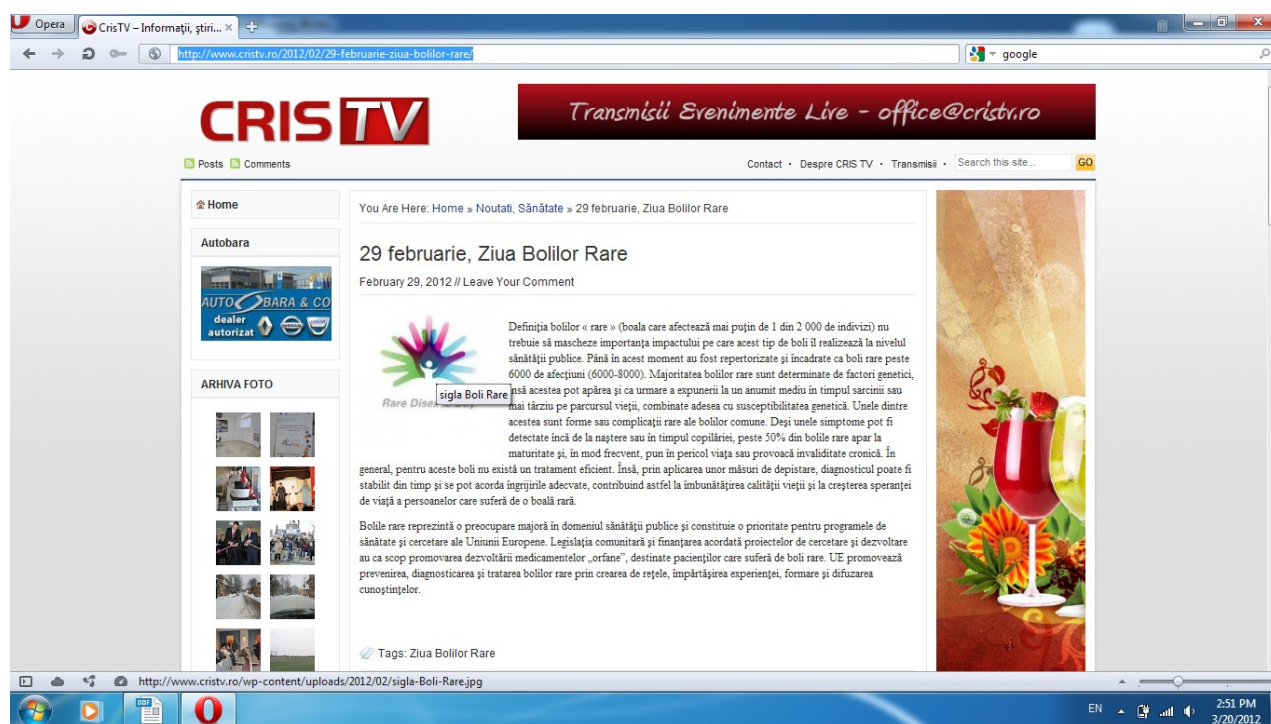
Opera CrisTV – Informaţii, ştiri... ×

http://www.cristv.ro/2012/02/29-februarie-ziua-bolilor-rare/

google

CRIS TV

Transmisii Evenimente Live - office@cristv.ro

Posts Comments

Contact · Despre CRIS TV · Transmisii · Search this site... GO

Home

Autobara

AUTO BARA & CO dealer autorizat

ARHIVA FOTO

You Are Here: Home » Noutati, Sănătate » 29 februarie, Ziua Bolilor Rare

29 februarie, Ziua Bolilor Rare

February 29, 2012 // Leave Your Comment

Rare Dise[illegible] sigla Boli Rare

Definiţia bolilor « rare » (boala care afectează mai puţin de 1 din 2 000 de indivizi) nu trebuie să mascheze importanţa impactului pe care acest tip de boli îl realizează la nivelul sănătăţii publice. Până în acest moment au fost repertorizate şi încadrate ca boli rare peste 6000 de afecţiuni (6000-8000). Majoritatea bolilor rare sunt determinate de factori genetici, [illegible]nsă acestea pot apărea şi ca urmare a expunerii la un anumit mediu în timpul sarcinii sau mai târziu pe parcursul vieţii, combinate adesea cu susceptibilitatea genetică. Unele dintre acestea sunt forme sau complicaţii rare ale bolilor comune. Deşi unele simptome pot fi detectate încă de la naştere sau în timpul copilăriei, peste 50% din bolile rare apar la maturitate şi, în mod frecvent, pun în pericol viaţa sau provoacă invaliditate cronică. În general, pentru aceste boli nu există un tratament eficient. Însă, prin aplicarea unor măsuri de depistare, diagnosticul poate fi stabilit din timp şi se pot acorda îngrijirile adecvate, contribuind astfel la îmbunătăţirea calităţii vieţii şi la creşterea speranţei de viaţă a persoanelor care suferă de o boală rară.

Bolile rare reprezintă o preocupare majoră în domeniul sănătăţii publice şi constituie o prioritate pentru programele de sănătate şi cercetare ale Uniunii Europene. Legislaţia comunitară şi finanţarea acordată proiectelor de cercetare şi dezvoltare au ca scop promovarea dezvoltării medicamentelor „orfane", destinate pacienţilor care suferă de boli rare. UE promovează prevenirea, diagnosticarea şi tratarea bolilor rare prin crearea de reţele, împărtăşirea experienţei, formare şi difuzarea cunoştinţelor.

Tags: Ziua Bolilor Rare

http://www.cristv.ro/wp-content/uploads/2012/02/sigla-Boli-Rare.jpg

EN 2:51 PM 3/20/2012